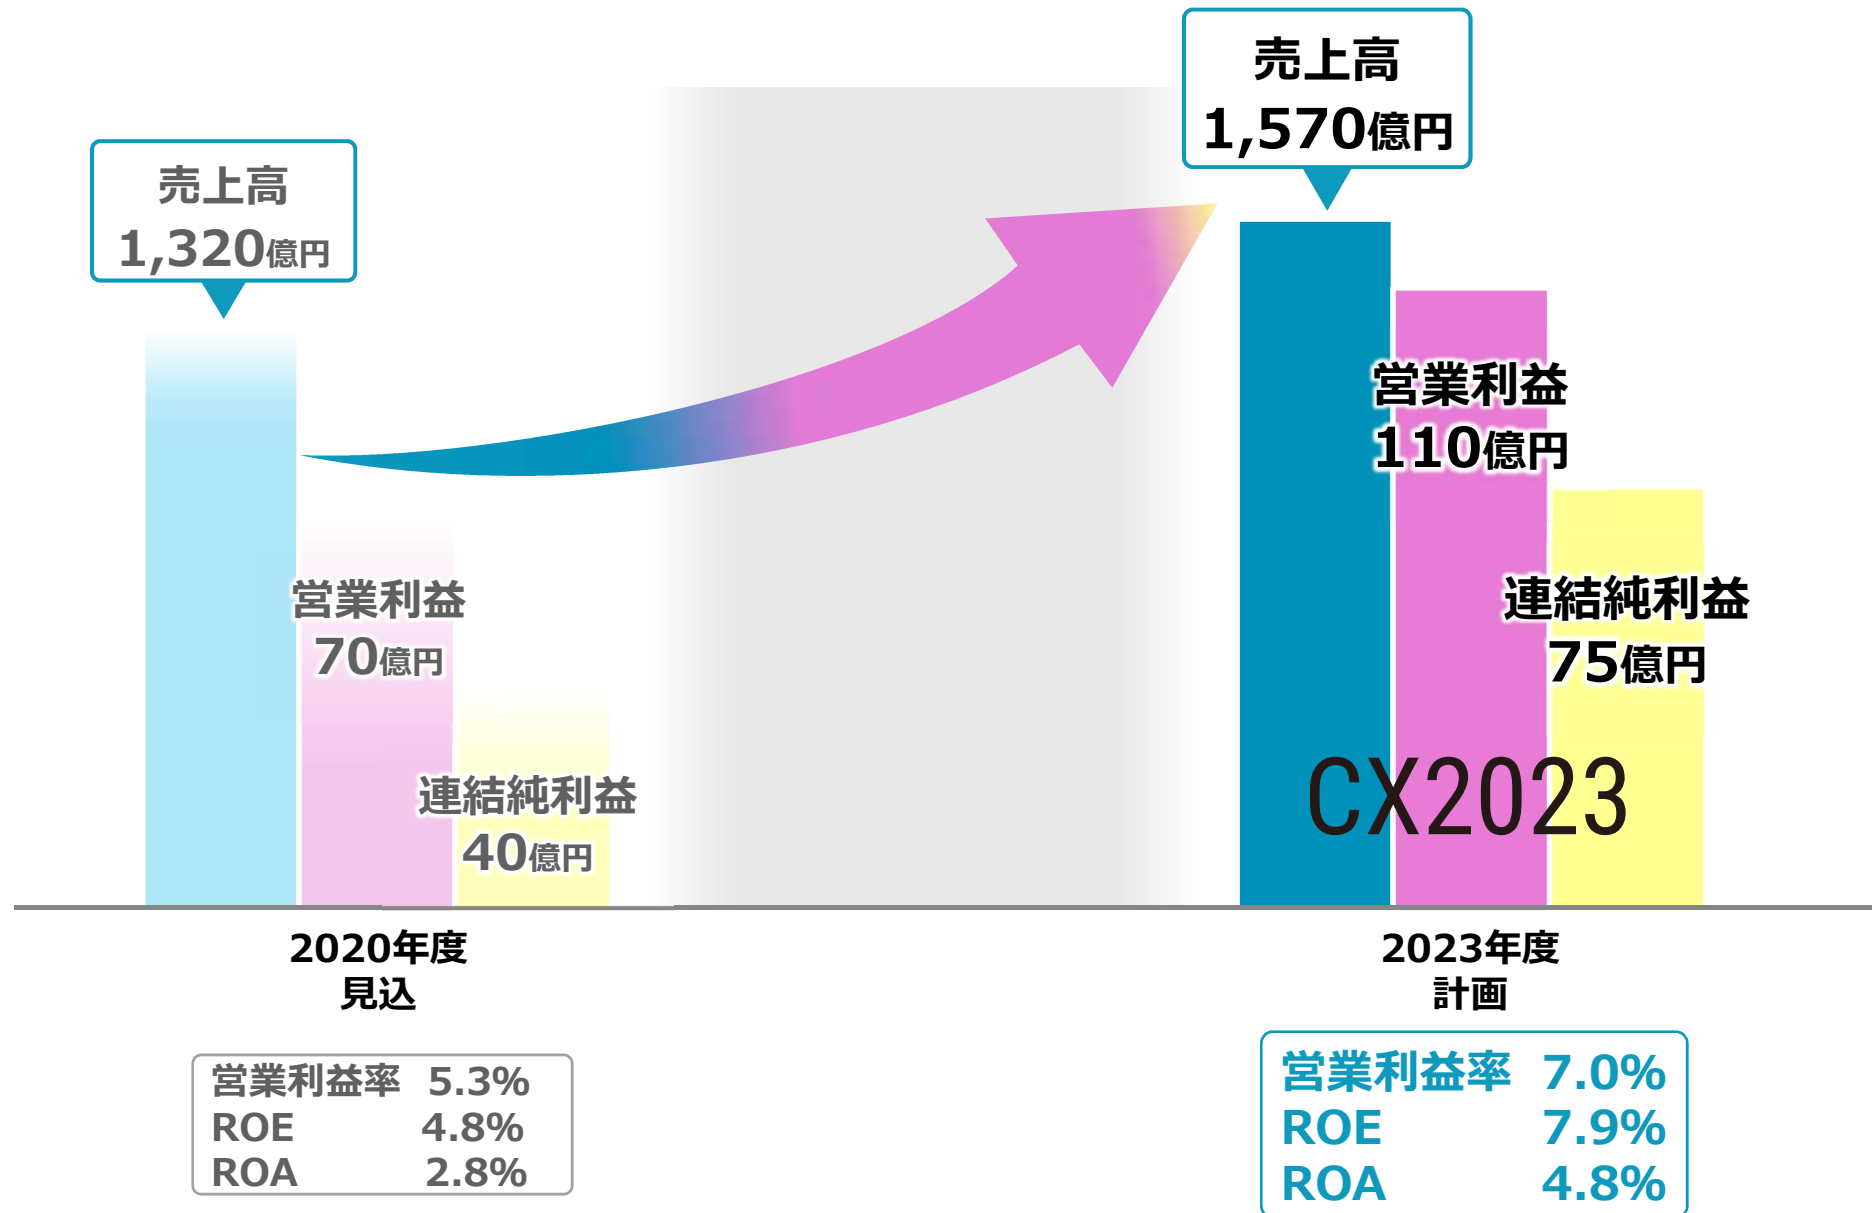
売上高
1,320億円

営業利益
70億円

連結純利益
40億円

売上高
1,570億円

営業利益
110億円

連結純利益
75億円

CX2023

2020年度
見込

2023年度
計画

| | |
|---|---|
| 営業利益率 | 5.3% |
| ROE | 4.8% |
| ROA | 2.8% |

| | |
|---|---|
| 営業利益率 | 7.0% |
| ROE | 7.9% |
| ROA | 4.8% |